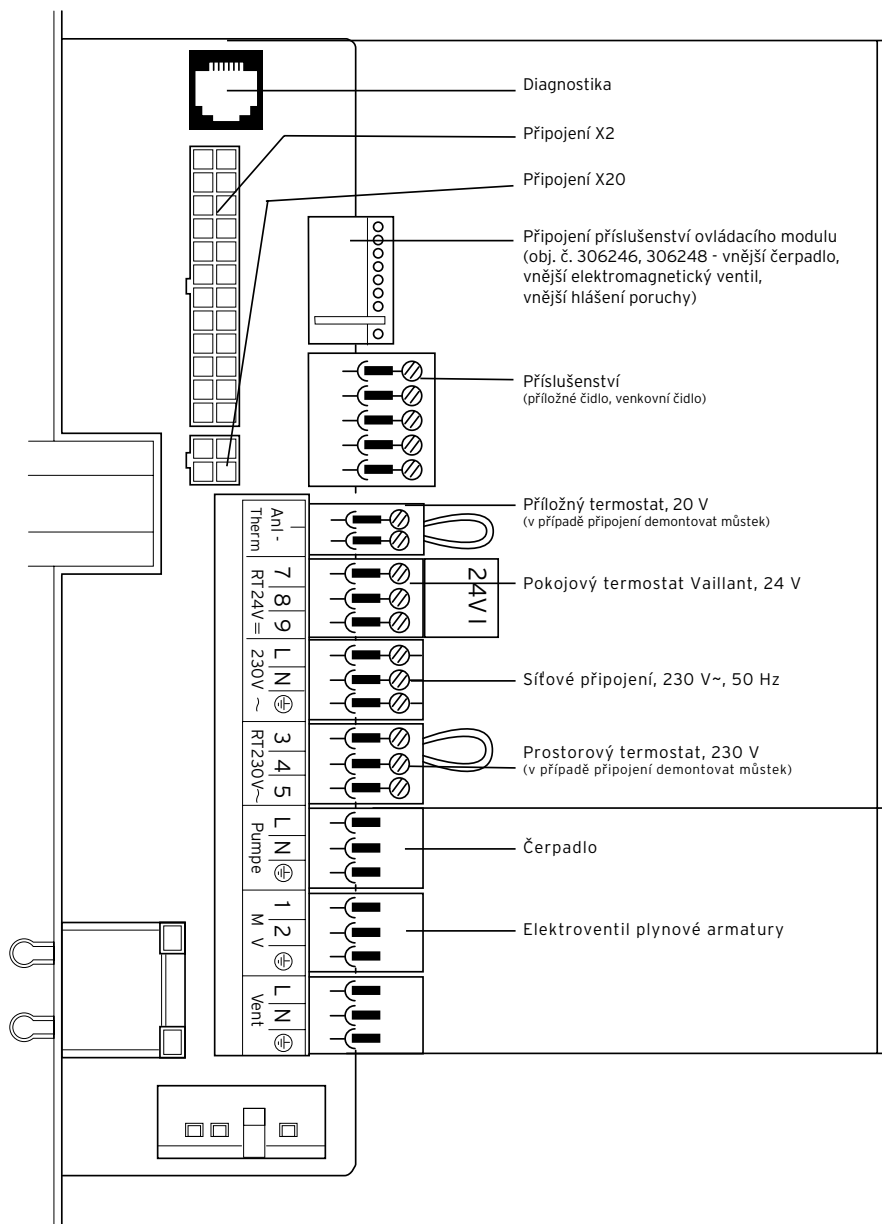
Diagnostika

Připojení X2

Připojení X20

Připojení příslušenství ovládacího modulu (obj. č. 306246, 306248 - vnější čerpadlo, vnější elektromagnetický ventil, vnější hlášení poruchy)

Příslušenství
(příložné čidlo, venkovní čidlo)

Anl-Therm

Příložný termostat, 20 V
(v případě připojení demontovat můstek)

7 8 9
RT24V=

24V

Pokojový termostat Vaillant, 24 V

L N ⏚
230V ~

Síťové připojení, 230 V~, 50 Hz

3 4 5
RT230V~

Prostorový termostat, 230 V
(v případě připojení demontovat můstek)

L N ⏚
Pumpe

Čerpadlo

1 2 ⏚
M V

Elektroventil plynové armatury

L N ⏚
Vent